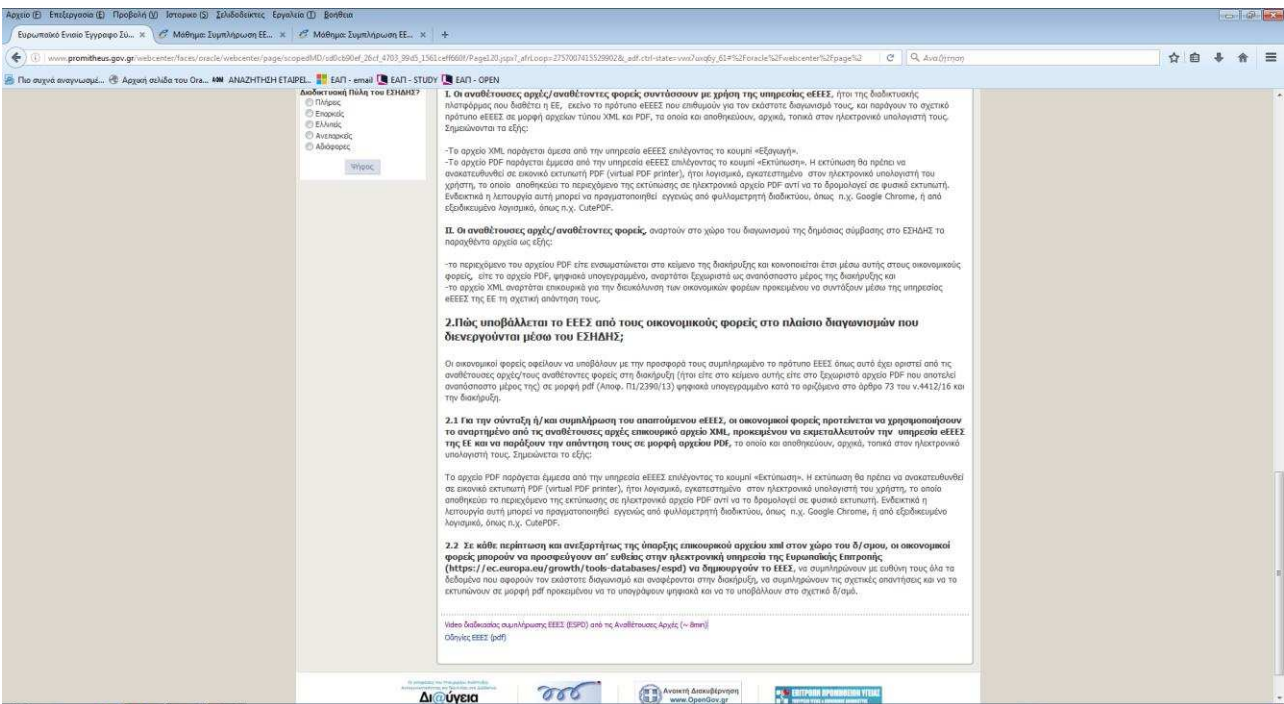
Αρχείο (Ε) Επεξεργασία (Ε) Προβολή (V) Ιστορικό (S) Σελιδοδείκτες Εργαλεία (Τ) Βοήθεια

Ευρωπαϊκό Ενιαίο Έγγραφο Σύ... × | Μάθημα: Συμπλήρωση ΕΕ... × | Μάθημα: Συμπλήρωση ΕΕ... × | +

www.promitheus.gov.gr/webcenter/faces/oracle/webcenter/page/scopedMD/sd0cb90ef_26cf_4703_99d5_1561ceff660f/Page120.jspx?_afrLoop=2757007415529902&_adf.ctrl-state=vwx7uxq6y_61#%2Foracle%2Fwebcenter%2Fpage%2 | Αναζήτηση

Πιο συχνά αναγνωσμέ... Αρχική σελίδα του Ora... ΑΝΑΖΗΤΗΣΗ ΕΤΑΙΡΕΙ... ΕΑΠ - email ΕΑΠ - STUDY ΕΑΠ - OPEN

Διαδικτυακή Πύλη του ΕΣΗΔΗΣ?
Πλήρες
Επαρκές
Ελλιπές
Ανεπαρκές
Αδιάφορες
Ψήφος

I. Οι αναθέτουσες αρχές/αναθέτοντες φορείς συντάσσουν με χρήση της υπηρεσίας eΕΕΕΣ, ήτοι της διαδικτυακής πλατφόρμας που διαθέτει η ΕΕ, εκείνο το πρότυπο eΕΕΕΣ που επιθυμούν για τον εκάστοτε διαγωνισμό τους, και παράγουν το σχετικό πρότυπο eΕΕΕΣ σε μορφή αρχείων τύπου XML και PDF, τα οποία και αποθηκεύουν, αρχικά, τοπικά στον ηλεκτρονικό υπολογιστή τους. Σημειώνονται τα εξής:

-Το αρχείο XML παράγεται άμεσα από την υπηρεσία eΕΕΕΣ επιλέγοντας το κουμπί «Εξαγωγή».
-Το αρχείο PDF παράγεται έμμεσα από την υπηρεσία eΕΕΕΣ επιλέγοντας το κουμπί «Εκτύπωση». Η εκτύπωση θα πρέπει να ανακατευθυνθεί σε εικονικό εκτυπωτή PDF (virtual PDF printer), ήτοι λογισμικό, εγκατεστημένο στον ηλεκτρονικό υπολογιστή του χρήστη, το οποίο αποθηκεύει το περιεχόμενο της εκτύπωσης σε ηλεκτρονικό αρχείο PDF αντί να το δρομολογεί σε φυσικό εκτυπωτή. Ενδεικτικά η λειτουργία αυτή μπορεί να πραγματοποιηθεί εγγενώς από φυλλομετρητή διαδικτύου, όπως π.χ. Google Chrome, ή από εξειδικευμένο λογισμικό, όπως π.χ. CutePDF.

II. Οι αναθέτουσες αρχές/αναθέτοντες φορείς, αναρτούν στο χώρο του διαγωνισμού της δημόσιας σύμβασης στο ΕΣΗΔΗΣ το παραχθέντα αρχεία ως εξής:

-το περιεχόμενο του αρχείου PDF είτε ενσωματώνεται στο κείμενο της διακήρυξης και κοινοποιείται έτσι μέσω αυτής στους οικονομικούς φορείς, είτε το αρχείο PDF, ψηφιακά υπογεγραμμένο, αναρτάται ξεχωριστά ως αναπόσπαστο μέρος της διακήρυξης και
-το αρχείο XML αναρτάται επικουρικά για την διευκόλυνση των οικονομικών φορέων προκειμένου να συντάξουν μέσω της υπηρεσίας eΕΕΕΣ της ΕΕ τη σχετική απάντησή τους.

2.Πώς υποβάλλεται το ΕΕΕΣ από τους οικονομικούς φορείς στο πλαίσιο διαγωνισμών που διενεργούνται μέσω του ΕΣΗΔΗΣ;

Οι οικονομικοί φορείς οφείλουν να υποβάλουν με την προσφορά τους συμπληρωμένο το πρότυπο ΕΕΕΣ όπως αυτό έχει οριστεί από τις αναθέτουσες αρχές/τους αναθέτοντες φορείς στη διακήρυξη (ήτοι είτε στο κείμενο αυτής είτε στο ξεχωριστό αρχείο PDF που αποτελεί αναπόσπαστο μέρος της) σε μορφή pdf (Αποφ. Π1/2390/13) ψηφιακά υπογεγραμμένο κατά το οριζόμενα στο άρθρο 73 του ν.4412/16 και την διακήρυξη.

2.1 Για την σύνταξη ή/και συμπλήρωση του απαιτούμενου eΕΕΕΣ, οι οικονομικοί φορείς προτείνεται να χρησιμοποιήσουν το αναρτημένο από τις αναθέτουσες αρχές επικουρικό αρχείο XML, προκειμένου να εκμεταλλευτούν την υπηρεσία eΕΕΕΣ της ΕΕ και να παράξουν την απάντηση τους σε μορφή αρχείου PDF, το οποίο και αποθηκεύουν, αρχικά, τοπικά στον ηλεκτρονικό υπολογιστή τους. Σημειώνεται το εξής:

Το αρχείο PDF παράγεται έμμεσα από την υπηρεσία eΕΕΕΣ επιλέγοντας το κουμπί «Εκτύπωση». Η εκτύπωση θα πρέπει να ανακατευθυνθεί σε εικονικό εκτυπωτή PDF (virtual PDF printer), ήτοι λογισμικό, εγκατεστημένο στον ηλεκτρονικό υπολογιστή του χρήστη, το οποίο αποθηκεύει το περιεχόμενο της εκτύπωσης σε ηλεκτρονικό αρχείο PDF αντί να το δρομολογεί σε φυσικό εκτυπωτή. Ενδεικτικά η λειτουργία αυτή μπορεί να πραγματοποιηθεί εγγενώς από φυλλομετρητή διαδικτύου, όπως π.χ. Google Chrome, ή από εξειδικευμένο λογισμικό, όπως π.χ. CutePDF.

2.2 Σε κάθε περίπτωση και ανεξαρτήτως της ύπαρξης επικουρικού αρχείου xml στον χώρο του δ/σμου, οι οικονομικοί φορείς μπορούν να προσφεύγουν απ' ευθείας στην ηλεκτρονική υπηρεσία της Ευρωπαϊκής Επιτροπής (https://ec.europa.eu/growth/tools-databases/espd) να δημιουργούν το ΕΕΕΣ, να συμπληρώνουν με ευθύνη τους όλα τα δεδομένα που αφορούν τον εκάστοτε διαγωνισμό και αναφέρονται στην διακήρυξη, να συμπληρώνουν τις σχετικές απαντήσεις και να το εκτυπώνουν σε μορφή pdf προκειμένου να το υπογράφουν ψηφιακά και να το υποβάλλουν στο σχετικό δ/σμό.

Video διαδικασίας συμπλήρωσης ΕΕΕΣ (ESPD) από τις Αναθέτουσες Αρχές (~ 8min)
Οδηγίες ΕΕΕΣ (pdf)

Δι@ύγεια
Ανοικτή Διακυβέρνηση www.OpenGov.gr
ΕΠΙΤΡΟΠΗ ΠΡΟΜΗΘΕΙΩΝ ΥΓΕΙΑΣ